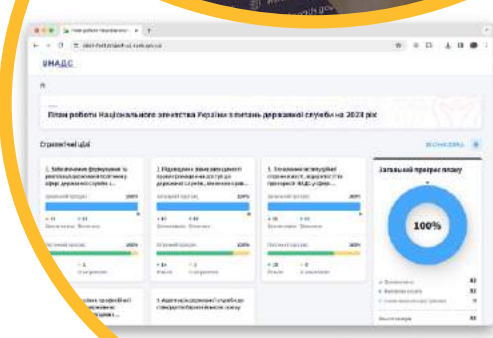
НАДС

План роботи Національного агентства України з питань державної служби на 2023 рік

Стратегічні цілі

1. Забезпечення формування та реалізації державної політики у сфері державної служби і...

2. Підвищення рівня довіри громадян до державної служби...

3. Розвиток інституційної спроможності...

Загальний прогрес плану

100%

3. Адаптація державної служби до стандартів Європейського Союзу

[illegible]